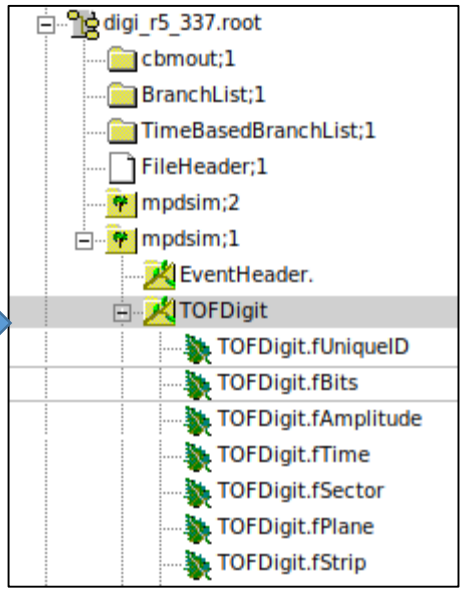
digi_r5_337.root
cbmout;1
BranchList;1
TimeBasedBranchList;1
FileHeader;1
mpdsim;2
mpdsim;1
EventHeader.
TOFDigit
TOFDigit.fUniqueID
TOFDigit.fBits
TOFDigit.fAmplitude
TOFDigit.fTime
TOFDigit.fSector
TOFDigit.fPlane
TOFDigit.fStrip